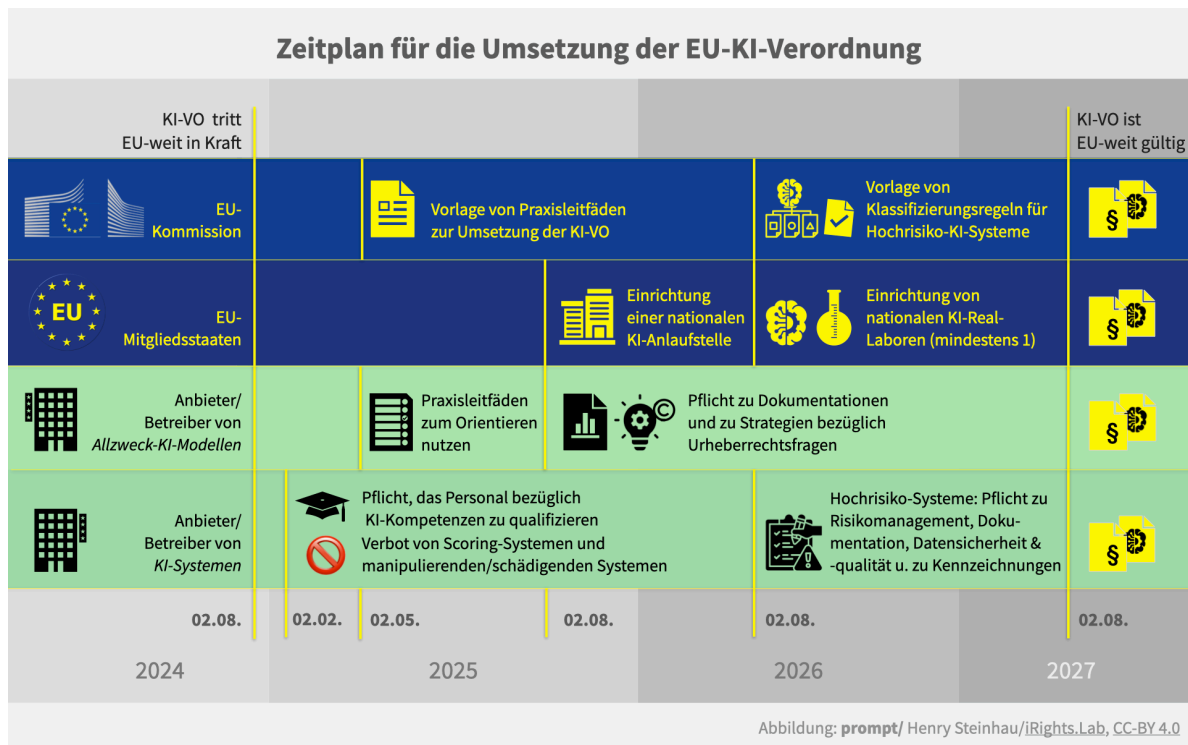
Zeitplan für die Umsetzung der EU-KI-Verordnung

KI-VO tritt EU-weit in Kraft

KI-VO ist EU-weit gültig

EU-Kommission

Vorlage von Praxisleitfäden zur Umsetzung der KI-VO

Vorlage von Klassifizierungsregeln für Hochrisiko-KI-Systeme

§

EU

EU-Mitgliedsstaaten

Einrichtung einer nationalen KI-Anlaufstelle

Einrichtung von nationalen KI-Real-Laboren (mindestens 1)

§

Anbieter/ Betreiber von *Allzweck-KI-Modellen*

Praxisleitfäden zum Orientieren nutzen

Pflicht zu Dokumentationen und zu Strategien bezüglich Urheberrechtsfragen

§

Anbieter/ Betreiber von *KI-Systemen*

Pflicht, das Personal bezüglich KI-Kompetenzen zu qualifizieren

Verbot von Scoring-Systemen und manipulierenden/schädigenden Systemen

Hochrisiko-Systeme: Pflicht zu Risikomanagement, Dokumentation, Datensicherheit & -qualität u. zu Kennzeichnungen

§

02.08. | 02.02. | 02.05. | 02.08. | 02.08. | 02.08.

2024 | 2025 | 2026 | 2027

Abbildung: **prompt/** Henry Steinhau/iRights.Lab, CC-BY 4.0